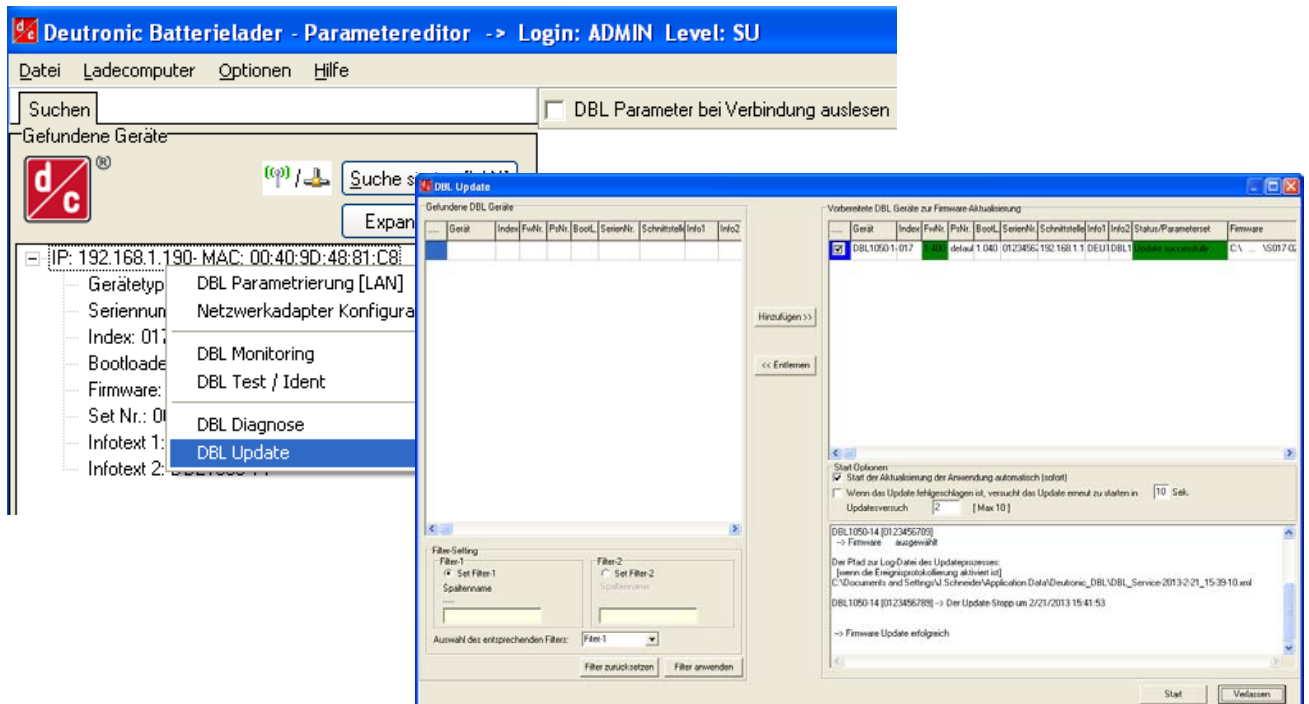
Deutronic Batterielader - Parametereditor -> Login: ADMIN Level: SU

Datei Ladecomputer Optionen Hilfe

Suchen

DBL Parameter bei Verbindung auslesen

Gefundene Geräte

d/c ®

Suche s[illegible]

Expan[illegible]

IP: 192.168.1.190- MAC: 00:40:9D:48:81:C8

Gerätetyp
Seriennum
Index: 017
Bootloade
Firmware:
Set Nr.: 0
Infotext 1:
Infotext 2: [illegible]

DBL Parametrierung [LAN]
Netzwerkadapter Konfigura
DBL Monitoring
DBL Test / Ident
DBL Diagnose
DBL Update

DBL Update

Gefundene DBL Geräte

| .... | Gerät | Index | FwNr. | PsNr. | BootL. | SerienNr. | Schnittstelle | Info1 | Info2 |
|---|---|---|---|---|---|---|---|---|---|

Filter-Setting
Filter-1
Set Filter-1
Spaltenname
Filter-2
Set Filter-2
Spaltenname

Auswahl des entsprechenden Filters: Filter-1

Filter zurücksetzen Filter anwenden

Hinzufügen >>

<< Entfernen

Vorbereitete DBL Geräte zur Firmware-Aktualisierung

| .... | Gerät | Index | FwNr. | PsNr. | BootL. | SerienNr. | Schnittstelle | Info1 | Info2 | Status/Parameterset | Firmware |
|---|---|---|---|---|---|---|---|---|---|---|---|
| ☑ | DBL1050-1 | 017 | 1.400 | defaul | 1.040 | 0123456 | 192.168.1.1 | DEU1 | DBL1 | Update successfully | C:\ ... \S017-0 |

Start Optionen
Start der Aktualisierung der Anwendung automatisch (sofort)
Wenn das Update fehlgeschlagen ist, versucht das Update erneut zu starten in 10 Sek.
Updatesversuch 2 [Max 10]

DBL1050-14 [0123456789]
-> Firmware ausgewählt

Der Pfad zur Log-Datei des Updateprozesses:
[wenn die Ereignisprotokollierung aktiviert ist]
C:\Documents and Settings\J.Schneider\Application Data\Deutronic_DBL\DBL_Service-2013-2-21_15-39-10.xml

DBL1050-14 [0123456789] -> Der Update-Stopp um 2/21/2013 15:41:53

-> Firmware Update erfolgreich

Start Verlassen